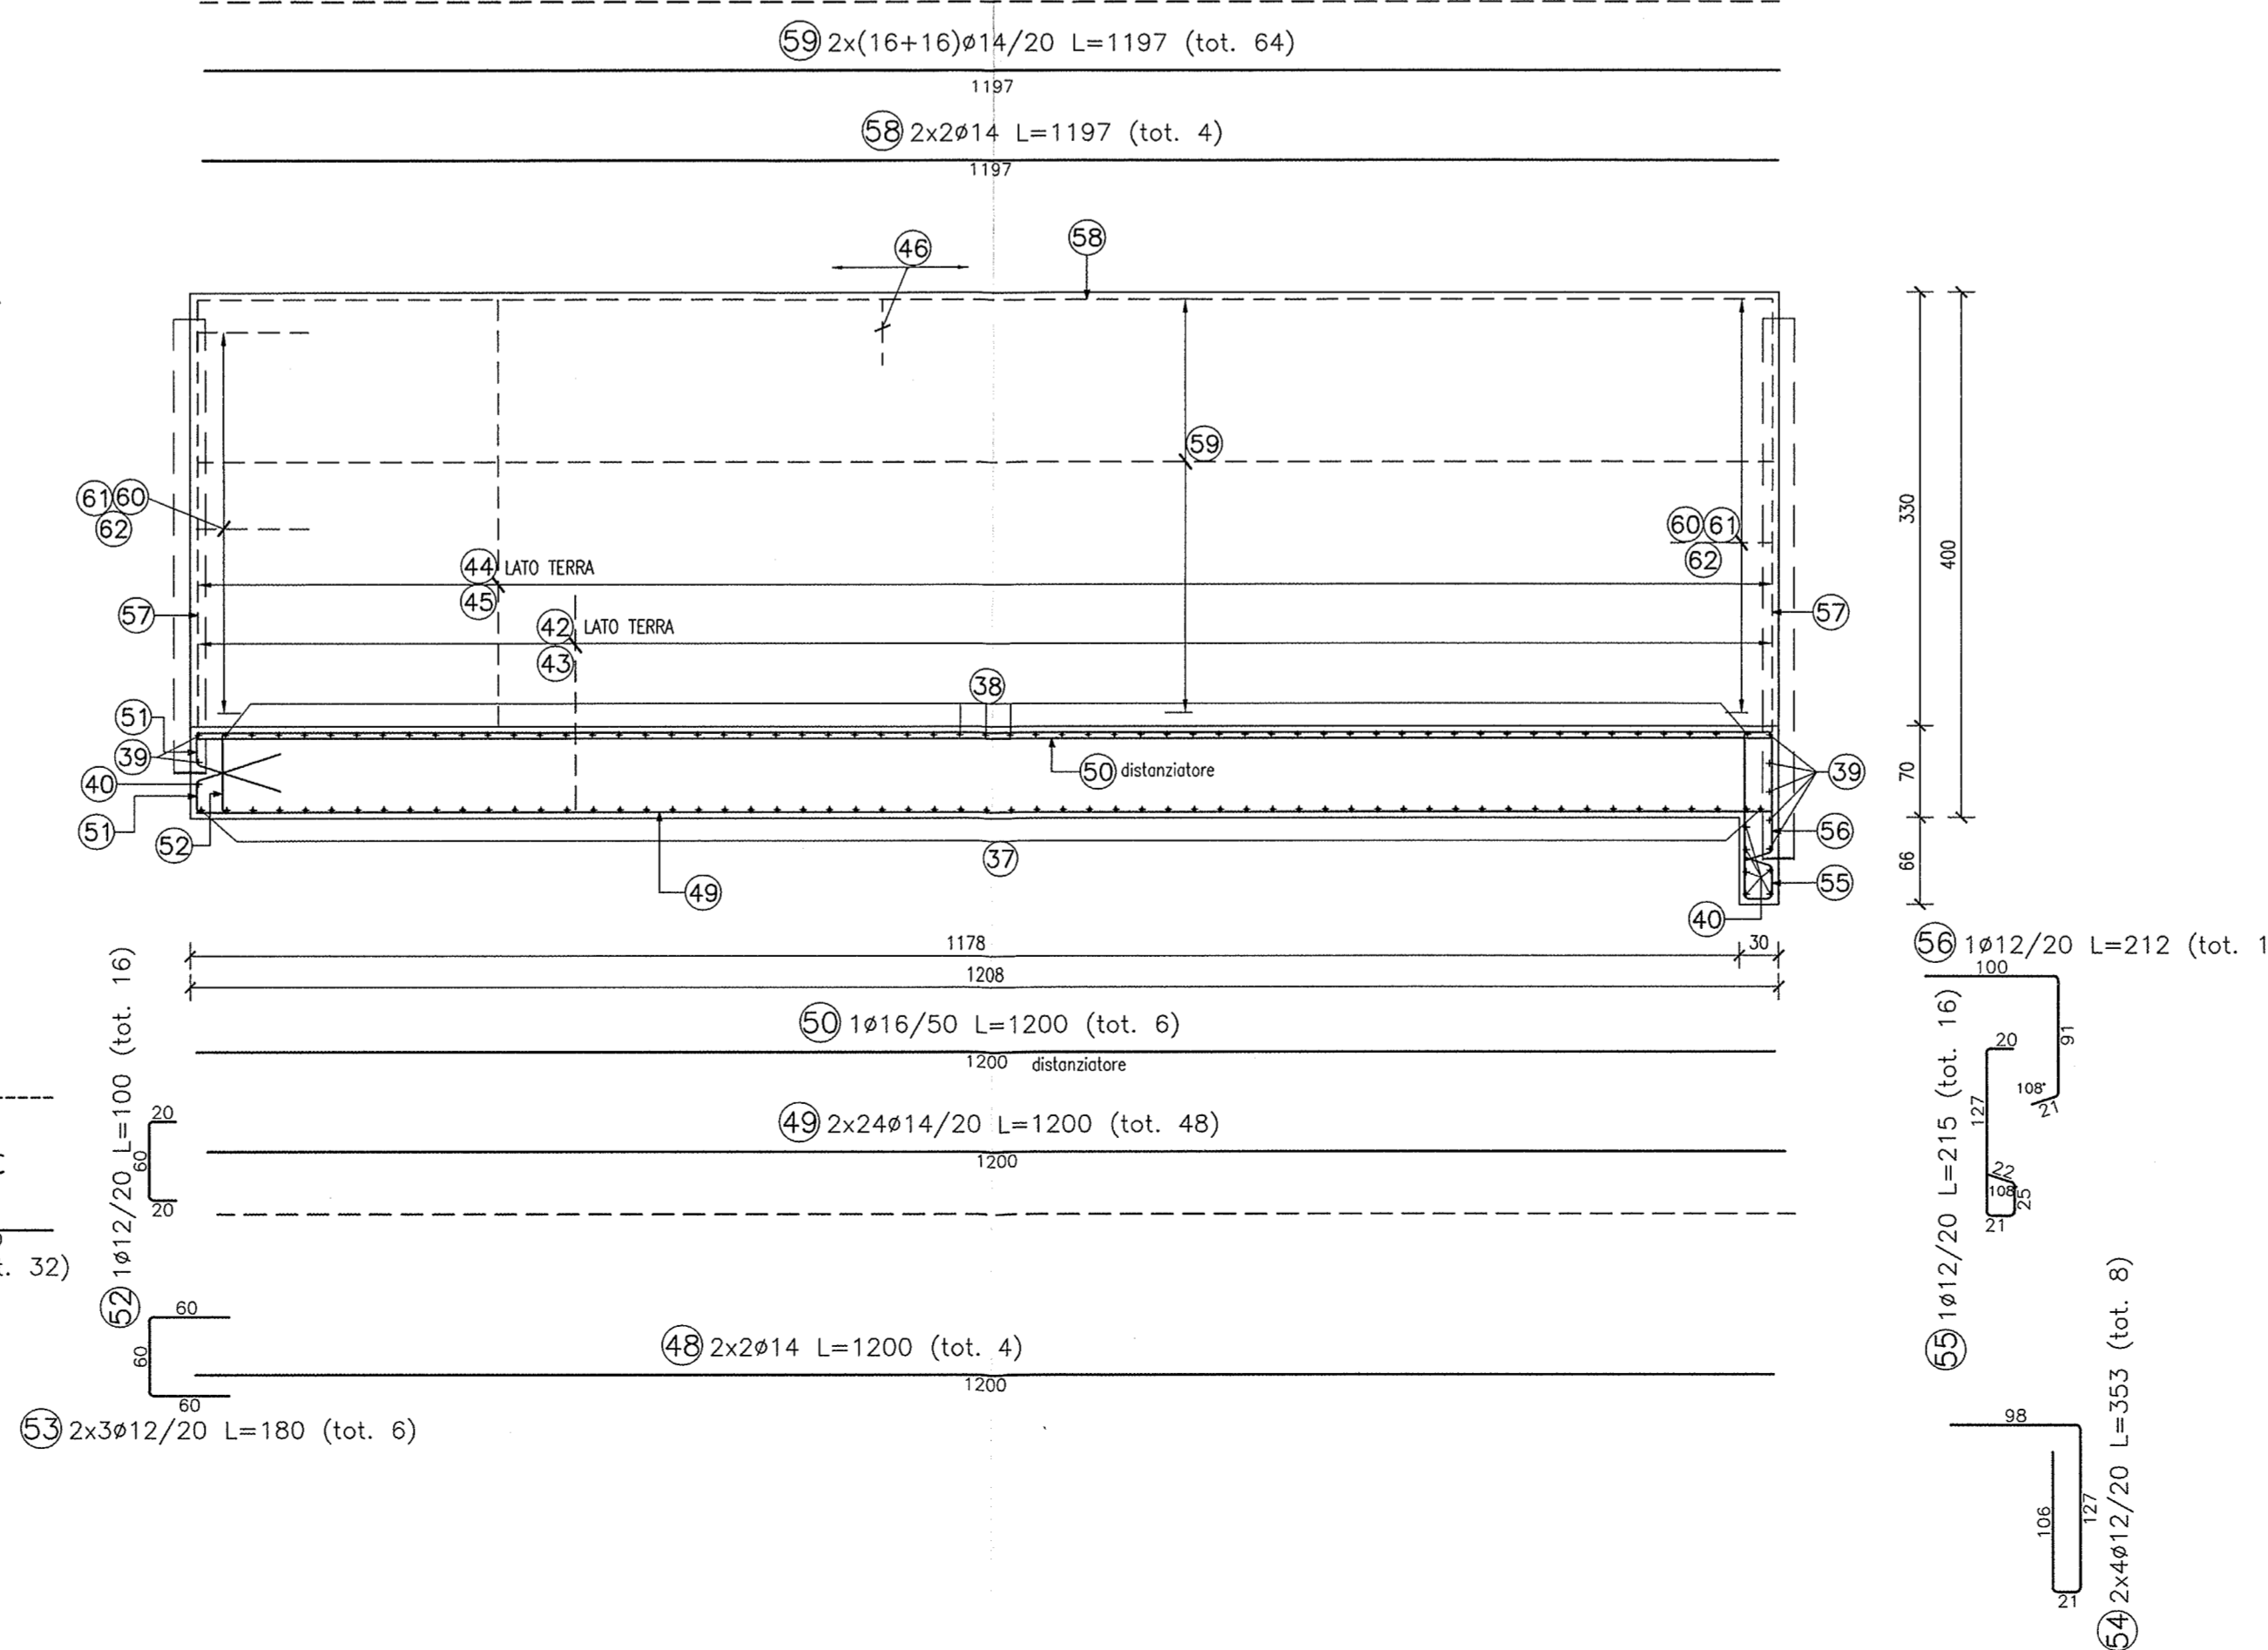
59 2x(16+16)ø14/20 L=1197 (tot. 64)
1197
58 2x2ø14 L=1197 (tot. 4)
1197

46
58
59
61 60
62
44 LATO TERRA
45
57
42 LATO TERRA
43
38
51
39
40
51
52
50 distanziatore
37
49
60 61
62
57
39
56
55
40
330
400
70
66

1178
30
1208

56 1ø12/20 L=212 (tot. 1
100
91
108°
21

50 1ø16/50 L=1200 (tot. 6)
1200 distanziatore

49 2x24ø14/20 L=1200 (tot. 48)
1200

52 1ø12/20 L=100 (tot. 16)
20
60
20

t. 32)

55 1ø12/20 L=215 (tot. 16)
20
127
22
108
25
21

60
60
60
48 2x2ø14 L=1200 (tot. 4)
1200

53 2x3ø12/20 L=180 (tot. 6)

54 2x4ø12/20 L=353 (tot. 8)
98
106
127
21